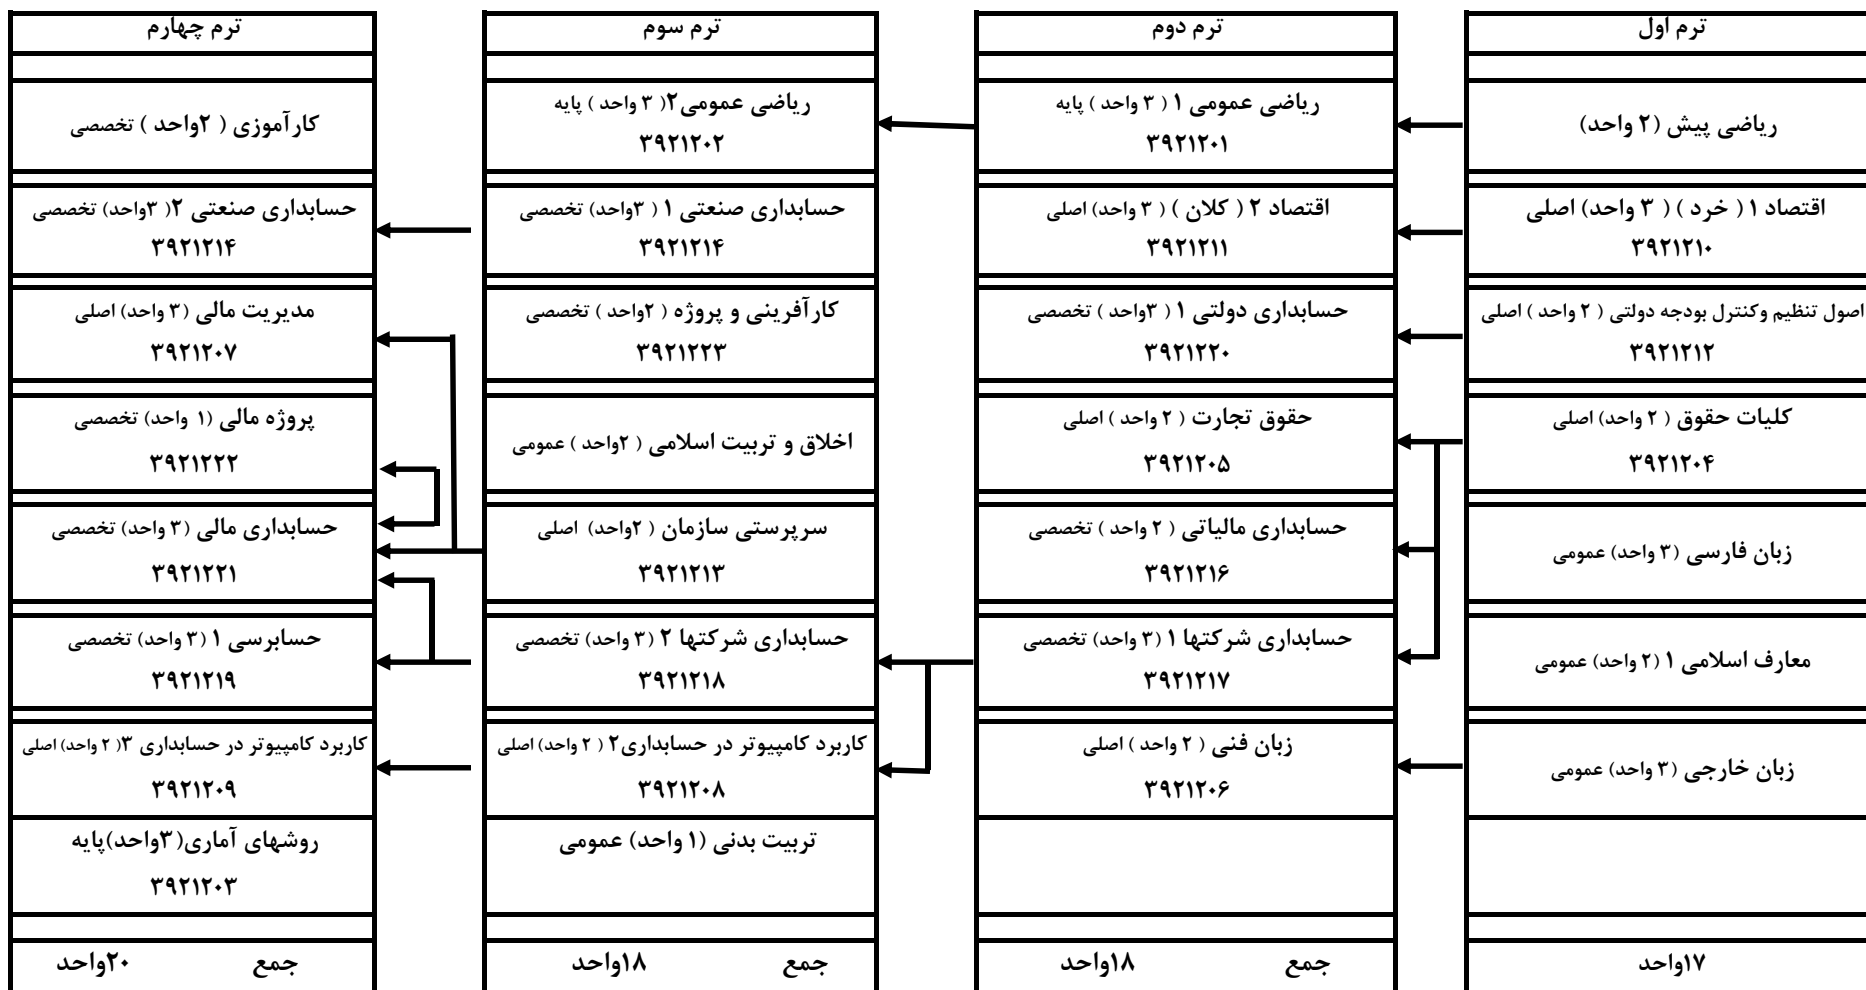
ترم اول

ریاضی پیش (۲ واحد)

اقتصاد ۱ ( خرد ) ( ۳ واحد) اصلی
۳۹۲۱۲۱۰

اصول تنظیم وکنترل بودجه دولتی ( ۲ واحد ) اصلی
۳۹۲۱۲۱۲

کلیات حقوق ( ۲ واحد) اصلی
۳۹۲۱۲۰۴

زبان فارسی (۳ واحد) عمومی

معارف اسلامی ۱ (۲ واحد) عمومی

زبان خارجی (۳ واحد) عمومی

۱۷واحد

ترم دوم

ریاضی عمومی ۱ ( ۳ واحد ) پایه
۳۹۲۱۲۰۱

اقتصاد ۲ ( کلان ) ( ۳ واحد) اصلی
۳۹۲۱۲۱۱

حسابداری دولتی ۱ ( ۳واحد ) تخصصی
۳۹۲۱۲۲۰

حقوق تجارت ( ۲ واحد ) اصلی
۳۹۲۱۲۰۵

حسابداری مالیاتی ( ۲ واحد ) تخصصی
۳۹۲۱۲۱۶

حسابداری شرکتها ۱ (۳ واحد) تخصصی
۳۹۲۱۲۱۷

زبان فنی ( ۲ واحد ) اصلی
۳۹۲۱۲۰۶

جمع ۱۸واحد

ترم سوم

ریاضی عمومی۲( ۳ واحد ) پایه
۳۹۲۱۲۰۲

حسابداری صنعتی ۱ ( ۳واحد) تخصصی
۳۹۲۱۲۱۴

کارآفرینی و پروژه ( ۲واحد ) تخصصی
۳۹۲۱۲۲۳

اخلاق و تربیت اسلامی ( ۲واحد ) عمومی

سرپرستی سازمان ( ۲واحد) اصلی
۳۹۲۱۲۱۳

حسابداری شرکتها ۲ (۳ واحد) تخصصی
۳۹۲۱۲۱۸

کاربرد کامپیوتر در حسابداری۲ ( ۲ واحد) اصلی
۳۹۲۱۲۰۸

تربیت بدنی (۱ واحد) عمومی

جمع ۱۸واحد

ترم چهارم

کارآموزی ( ۲واحد ) تخصصی

حسابداری صنعتی ۲( ۳واحد) تخصصی
۳۹۲۱۲۱۴

مدیریت مالی (۳ واحد) اصلی
۳۹۲۱۲۰۷

پروژه مالی (۱ واحد) تخصصی
۳۹۲۱۲۲۲

حسابداری مالی (۳ واحد) تخصصی
۳۹۲۱۲۲۱

حسابرسی ۱ (۳ واحد) تخصصی
۳۹۲۱۲۱۹

کاربرد کامپیوتر در حسابداری ۳( ۲ واحد) اصلی
۳۹۲۱۲۰۹

روشهای آماری(۳واحد)پایه
۳۹۲۱۲۰۳

جمع ۲۰واحد